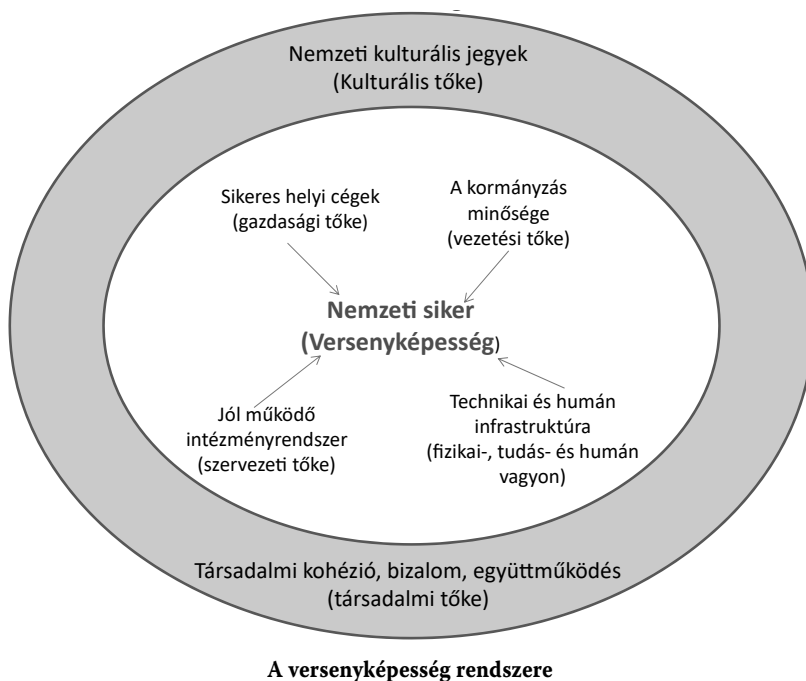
Nemzeti kulturális jegyek
(Kulturális tőke)

Sikeres helyi cégek
(gazdasági tőke)

A kormányzás
minősége
(vezetési tőke)

Nemzeti siker
(Versenyképesség)

Jól működő
intézményrendszer
(szervezeti tőke)

Technikai és humán
infrastruktúra
(fizikai-, tudás- és humán
vagyon)

Társadalmi kohézió, bizalom, együttműködés
(társadalmi tőke)

A versenyképesség rendszere